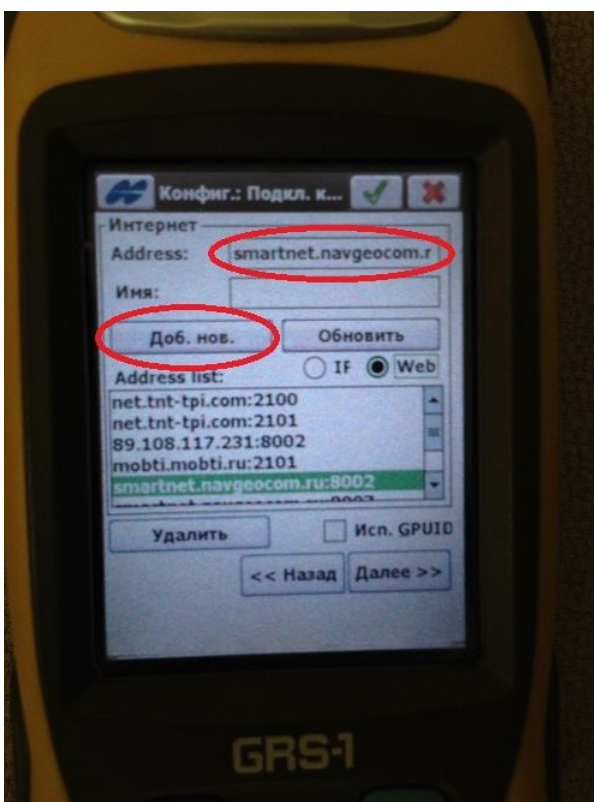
Конфиг.: Подкл. к...

Интернет

Address: smartnet.navgeocom.r

Имя:

Доб. нов.

Обновить

IP Web

Address list:

net.tnt-tpi.com:2100
net.tnt-tpi.com:2101
89.108.117.231:8002
mobti.mobti.ru:2101
smartnet.navgeocom.ru:8002
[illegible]

Удалить

Исп. GPUID

<< Назад

Далее >>

GRS-1